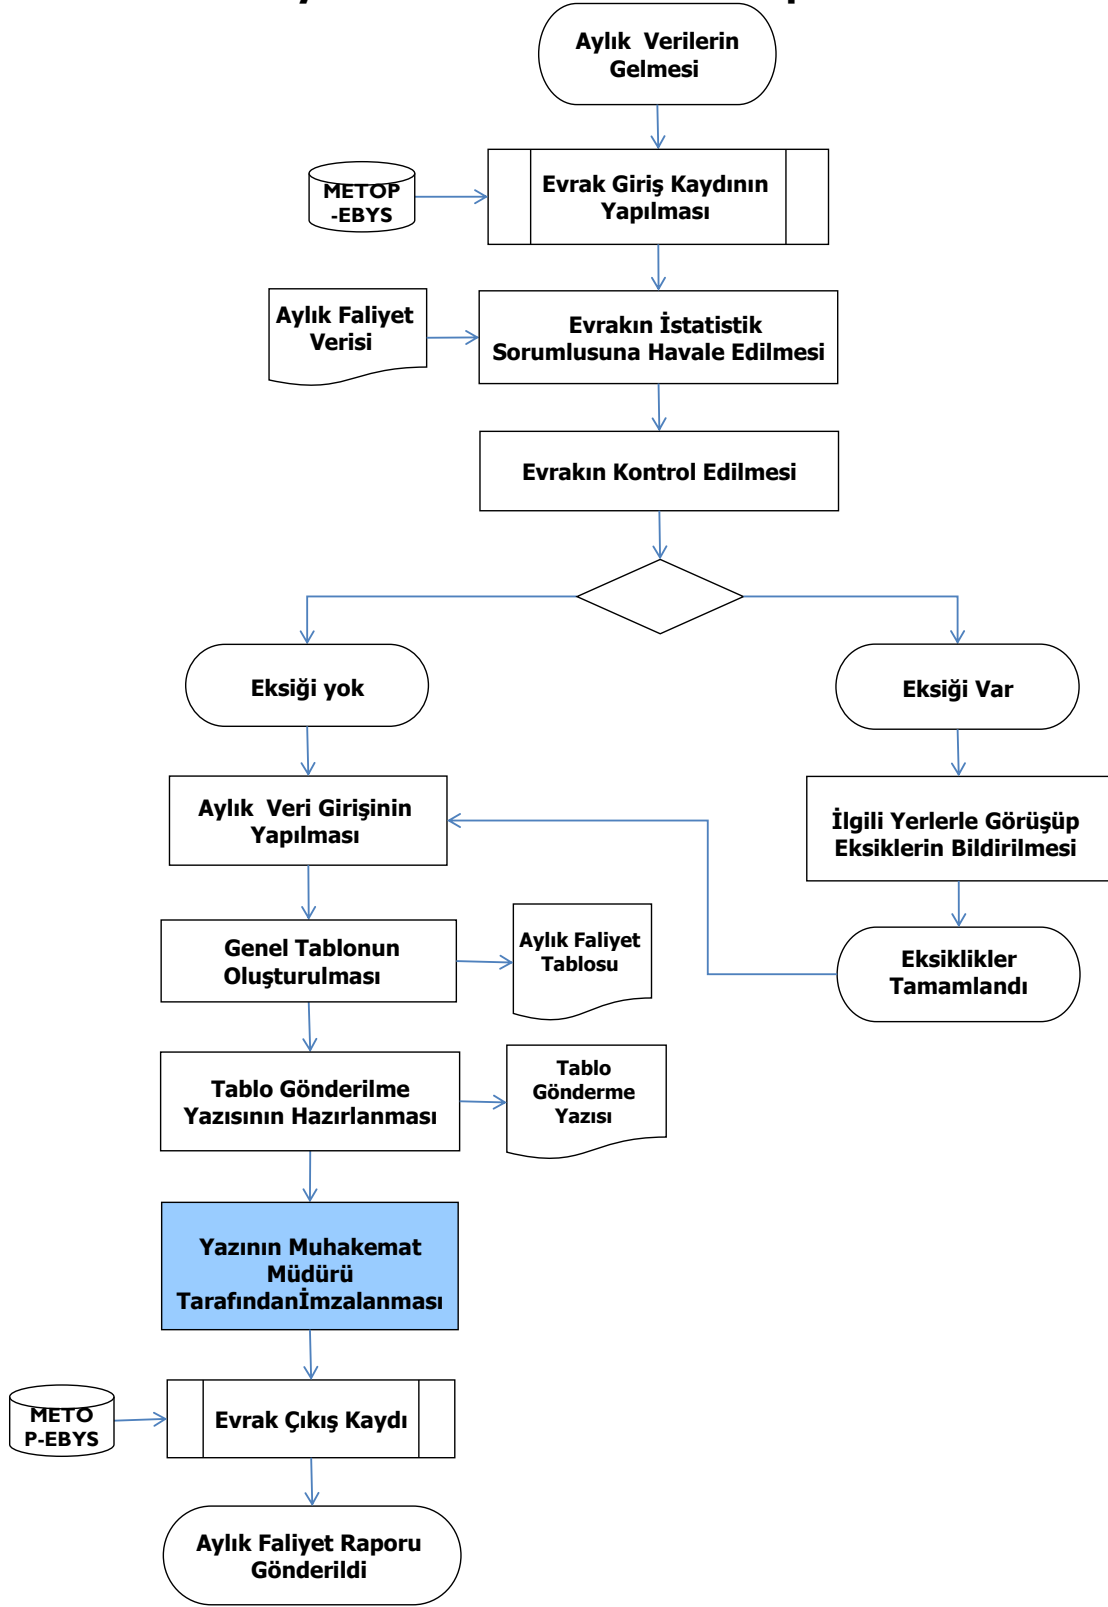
Aylık Verilerin Gelmesi

METOP -EBYS

Evrak Giriş Kaydının Yapılması

Aylık Faliyet Verisi

Evrakın İstatistik Sorumlusuna Havale Edilmesi

Evrakın Kontrol Edilmesi

Eksiği yok

Eksiği Var

Aylık Veri Girişinin Yapılması

İlgili Yerlerle Görüşüp Eksiklerin Bildirilmesi

Genel Tablonun Oluşturulması

Aylık Faliyet Tablosu

Eksiklikler Tamamlandı

Tablo Gönderilme Yazısının Hazırlanması

Tablo Gönderme Yazısı

Yazının Muhakemat Müdürü Tarafındanİmzalanması

METO P-EBYS

Evrak Çıkış Kaydı

Aylık Faliyet Raporu Gönderildi